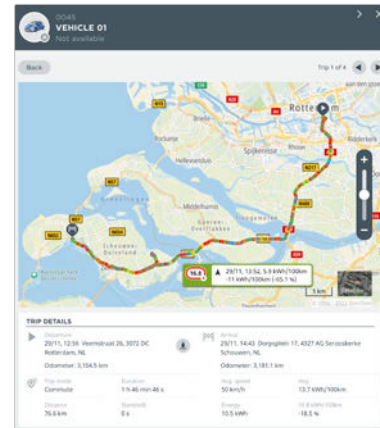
0045
VEHICLE 01
Not available

Back
Trip 1 of 4

Rotterdam
Spijkenisse
Hellevoetsluis
Middelharnis
Schouwen-Duiveland
A15
A16
A29
N57
N59

16.8
29/11, 13:52, 5.9 kWh/100km
-11 kWh/100km (-65.1 %)

5 km

TRIP DETAILS

Departure
29/11, 12:56 Veerstraat 26, 3072 DC Rotterdam, NL
Odometer: 3,154.5 km

Arrival
29/11, 14:43 Dorpsplein 17, 4327 AG Serooskerke Schouwen, NL
Odometer: 3,181.1 km

Trip mode
Commute

Duration
1 h 46 min 46 s

Avg. speed
50 km/h

Avg.
13.7 kWh/100km

Distance
76.6 km

Standstill
0 s

Energy
10.5 kWh

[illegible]
-18.5 %